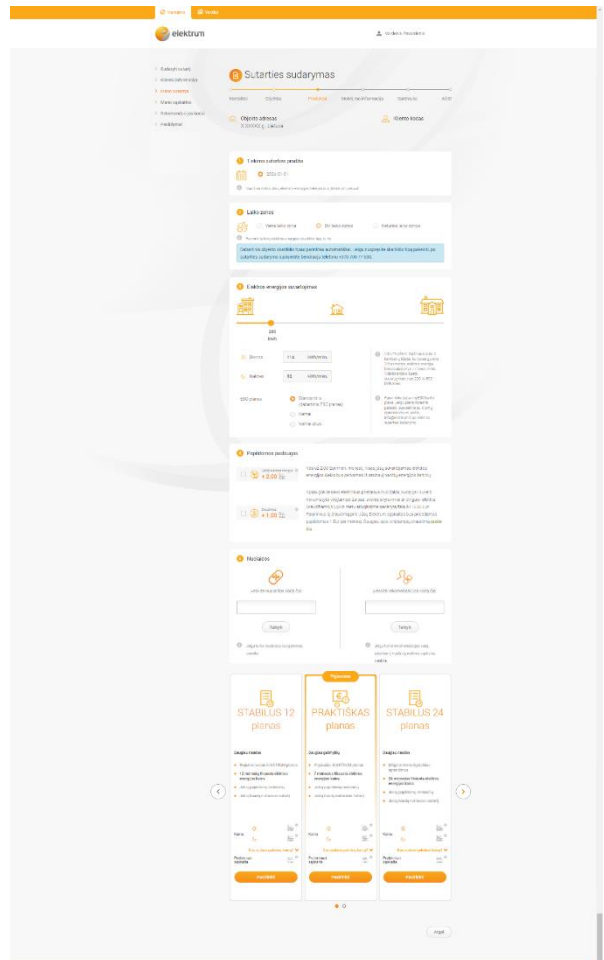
elektrum

Sutarties sudarymas

Objekto adresas

Tiekimo sutarties pradžia

2024-01-01

Laiko zonos

Vienos laiko zona

Dvi laiko zonos

Elektros energijos suvartojimas

Papildomos paslaugos

+ 2.00 Eur

+ 1.00 Eur

Nuolaidos

Taikyti

Taikyti

Populiarus

STABILUS 12 planas

PRAKTIŠKAS planas

STABILUS 24 planas

Pasirinkti

Pasirinkti

Pasirinkti